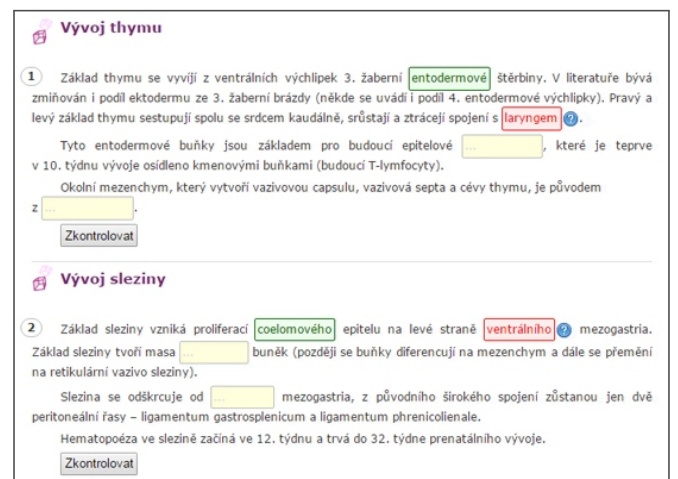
Vývoj thymu

1 Základ thymu se vyvíjí z ventrálních výchlipek 3. žaberní entodermové štěrbiny. V literatuře bývá zmiňován i podíl ektodermu ze 3. žaberní brázdy (někde se uvádí i podíl 4. entodermové výchlipky). Pravý a levý základ thymu sestupují spolu se srdcem kaudálně, srůstají a ztrácejí spojení s laryngem ?.

Tyto entodermové buňky jsou základem pro budoucí epitelové ..., které je teprve v 10. týdnu vývoje osídleno kmenovými buňkami (budoucí T-lymfocyty).

Okolní mezenchym, který vytvoří vazivovou capsulu, vazivová septa a cévy thymu, je původem z ....

Zkontrolovat

Vývoj sleziny

2 Základ sleziny vzniká proliferací coelomového epitelu na levé straně ventrálního ? mezogastria. Základ sleziny tvoří masa ... buněk (později se buňky diferencují na mezenchym a dále se přemění na retikulární vazivo sleziny).

Slezina se odškrcuje od ... mezogastria, z původního širokého spojení zůstanou jen dvě peritoneální řasy – ligamentum gastrosplenicum a ligamentum phrenicolienale.

Hematopoéza ve slezině začíná ve 12. týdnu a trvá do 32. týdne prenatálního vývoje.

Zkontrolovat